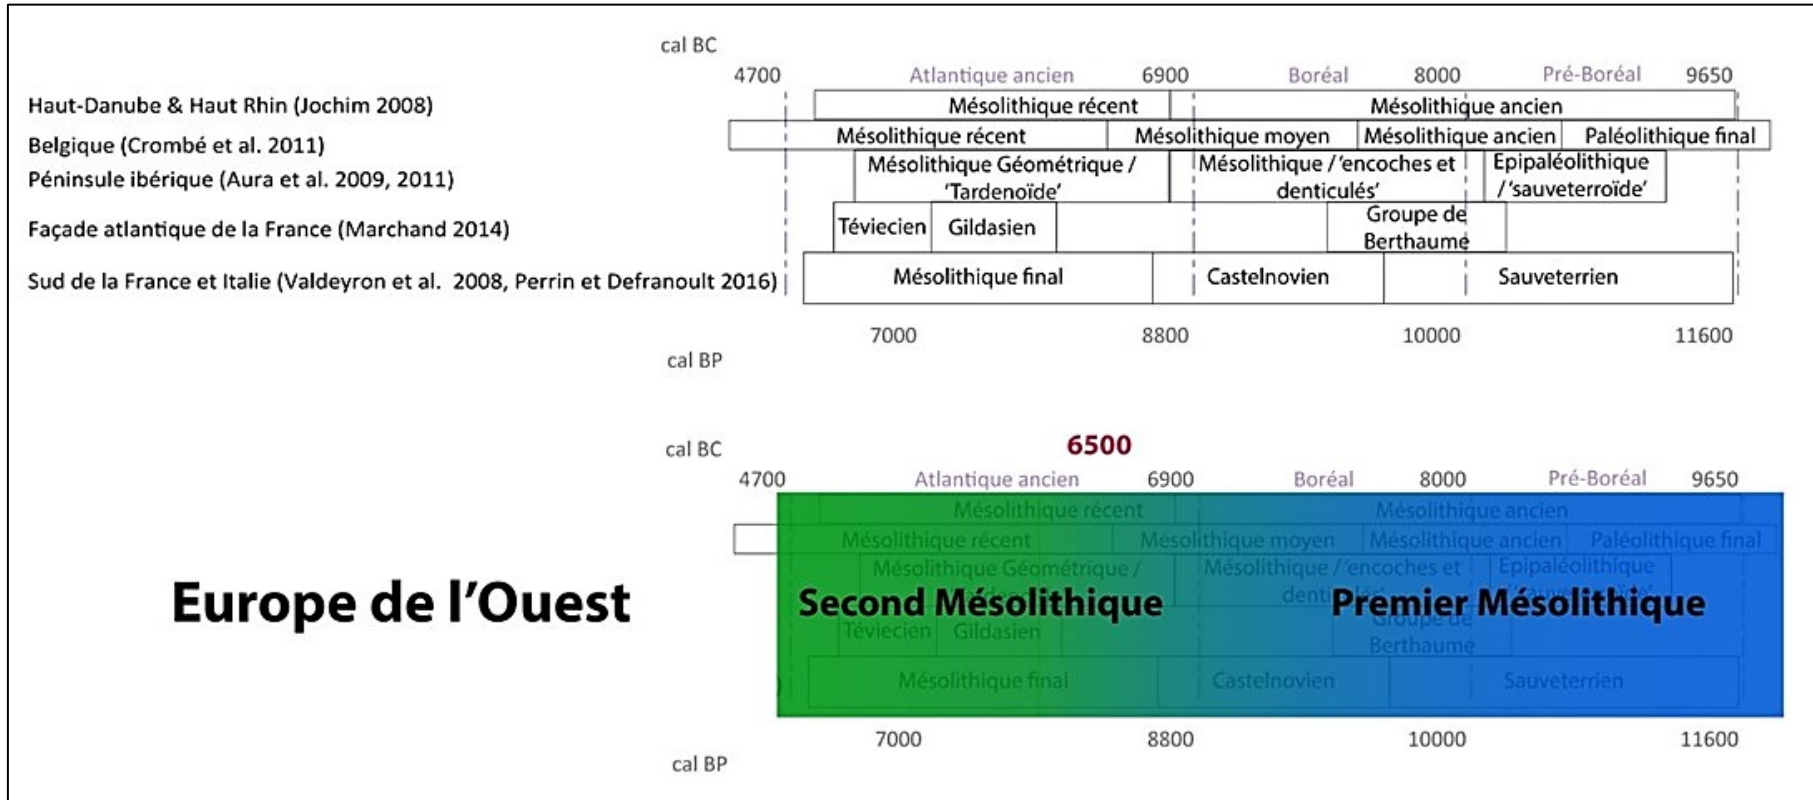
cal BC
4700 Atlantique ancien 6900 Boréal 8000 Pré-Boréal 9650

Haut-Danube & Haut Rhin (Jochim 2008)
Mésolithique récent
Mésolithique ancien

Belgique (Crombé et al. 2011)
Mésolithique récent
Mésolithique moyen
Mésolithique ancien
Paléolithique final

Péninsule ibérique (Aura et al. 2009, 2011)
Mésolithique Géométrique / 'Tardenoïde'
Mésolithique / 'encoches et denticulés'
Epipaléolithique / 'sauveterroïde'

Façade atlantique de la France (Marchand 2014)
Téviecien
Gildasien
Groupe de Berthaume

Sud de la France et Italie (Valdeyron et al. 2008, Perrin et Defranoult 2016)
Mésolithique final
Castelnovien
Sauveterrien

7000 8800 10000 11600
cal BP

cal BC
6500
4700 Atlantique ancien 6900 Boréal 8000 Pré-Boréal 9650

Mésolithique récent
Mésolithique ancien
Mésolithique récent
Mésolithique moyen
Mésolithique ancien
Paléolithique final
Mésolithique Géométrique /
Mésolithique / 'encoches et
Epipaléolithique

Europe de l'Ouest

Second Mésolithique
Premier Mésolithique

Téviecien
Gildasien
Berthaume
Mésolithique final
Castelnovien
Sauveterrien

7000 8800 10000 11600
cal BP